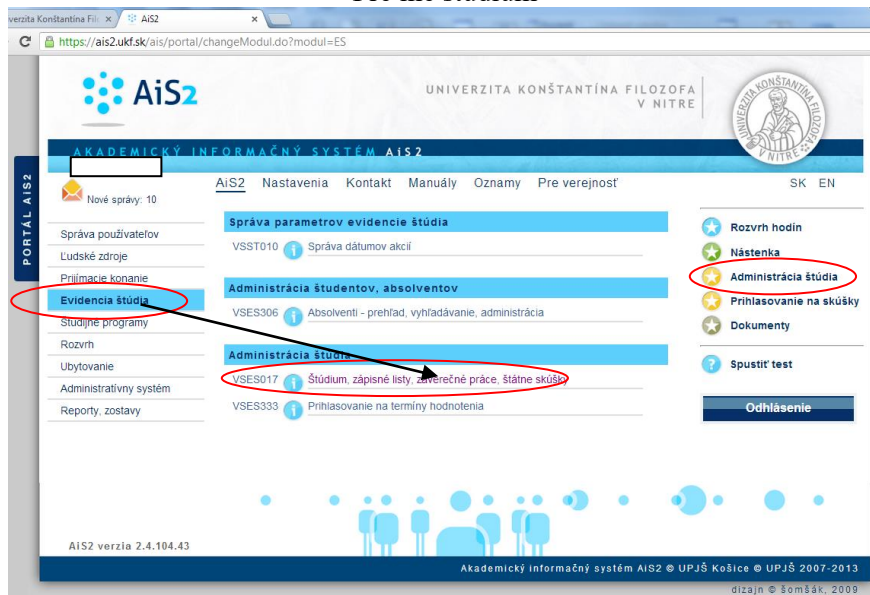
verzita Konštantína Filo ×
AiS2 ×
https://ais2.ukf.sk/ais/portal/changeModul.do?modul=ES

AiS2
UNIVERZITA KONŠTANTÍNA FILOZOFA V NITRE
UNIVERZITA KONŠTANTÍNA FILOZOFA V NITRE
AKADEMICKÝ INFORMAČNÝ SYSTÉM AiS2
PORTÁL AiS2

Nové správy: 10

AiS2 Nastavenia Kontakt Manuály Oznamy Pre verejnosť SK EN

Správa používateľov
Ľudské zdroje
Prijímacie konanie
Evidencia štúdia
Študijné programy
Rozvrh
Ubytovanie
Administratívny systém
Reporty, zostavy

Správa parametrov evidencie štúdia
VSST010 Správa dátumov akcií

Administrácia študentov, absolventov
VSES306 Absolventi - prehľad, vyhľadávanie, administrácia

Administrácia štúdia
VSES017 Štúdium, zápisné listy, záverečné práce, štátne skúšky
VSES333 Prihlasovanie na termíny hodnotenia

Rozvrh hodín
Nástenka
Administrácia štúdia
Prihlasovanie na skúšky
Dokumenty
Spustiť test
Odhlásenie

AiS2 verzia 2.4.104.43
Akademický informačný systém AiS2 © UPJŠ Košice © UPJŠ 2007-2013
dizajn © šomšák, 2009